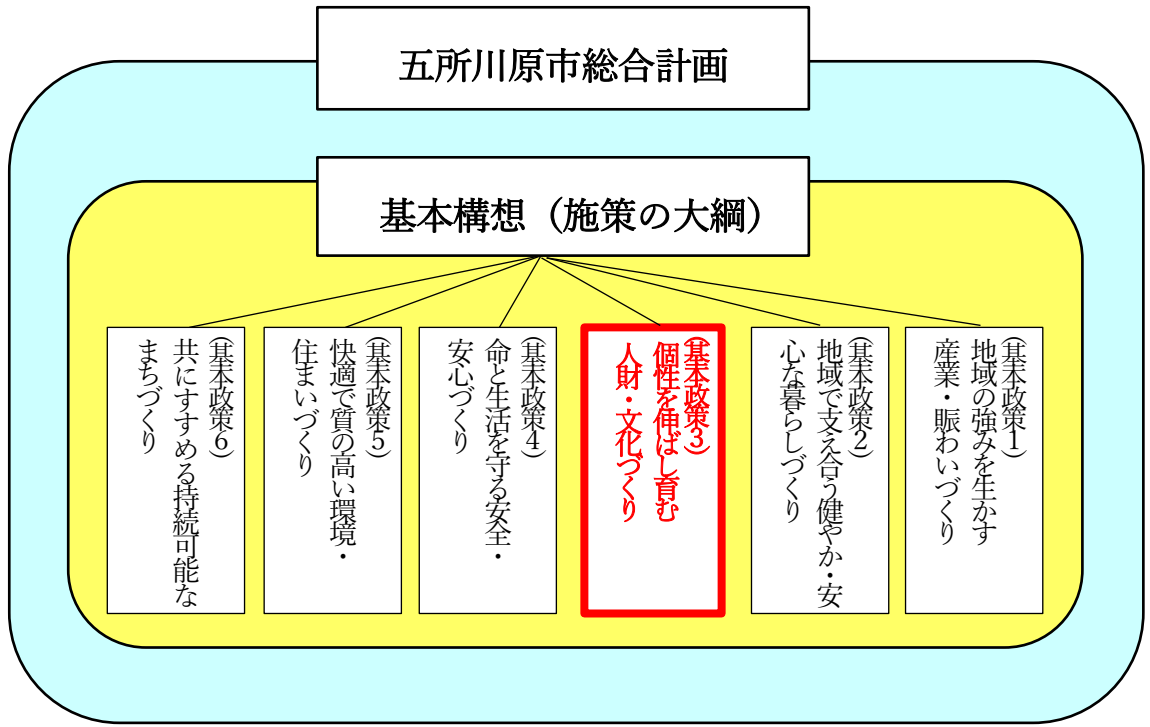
五所川原市総合計画

基本構想（施策の大綱）

（基本政策1）地域の強みを生かす産業・賑わいづくり

（基本政策2）地域で支え合う健やか・安心な暮らしづくり

（基本政策3）個性を伸ばし育む人財・文化づくり

（基本政策4）命と生活を守る安全・安心づくり

（基本政策5）快適で質の高い環境・住まいづくり

（基本政策6）共にすすめる持続可能なまちづくり